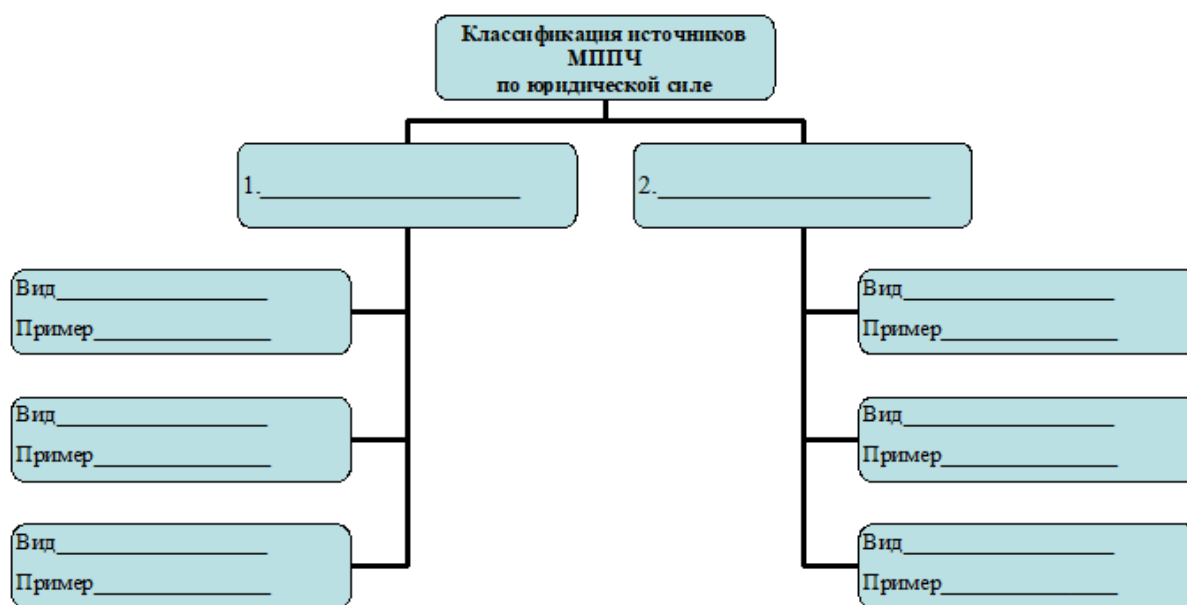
Классификация источников МППЧ по юридической силе

1.________________________

2.________________________

Вид____________________
Пример_________________

Вид____________________
Пример_________________

Вид____________________
Пример_________________

Вид____________________
Пример_________________

Вид____________________
Пример_________________

Вид____________________
Пример_________________